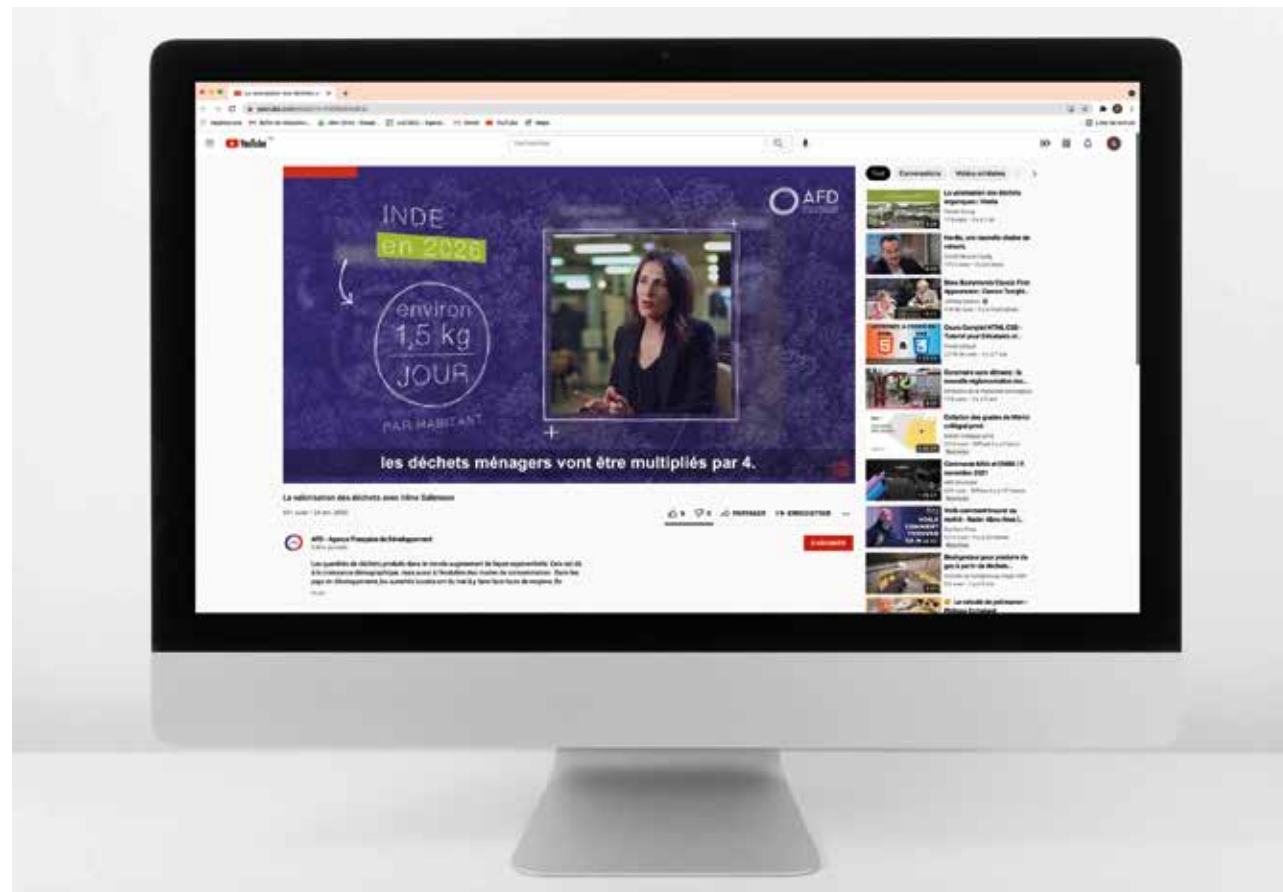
YouTube

INDE

en 2025

environ

1,5 kg

JOUR

PAR HABITANT

AFD

les déchets ménagers vont être multipliés par 4.

La valorisation des déchets avec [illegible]

PARTAGER ENREGISTRER

AFD - Agence Française de Développement

S'ABONNER

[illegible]

Tous

La valorisation des déchets organiques | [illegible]

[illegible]

Cours Complet HTML CSS - Tutoriel pour Débutants et...

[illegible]